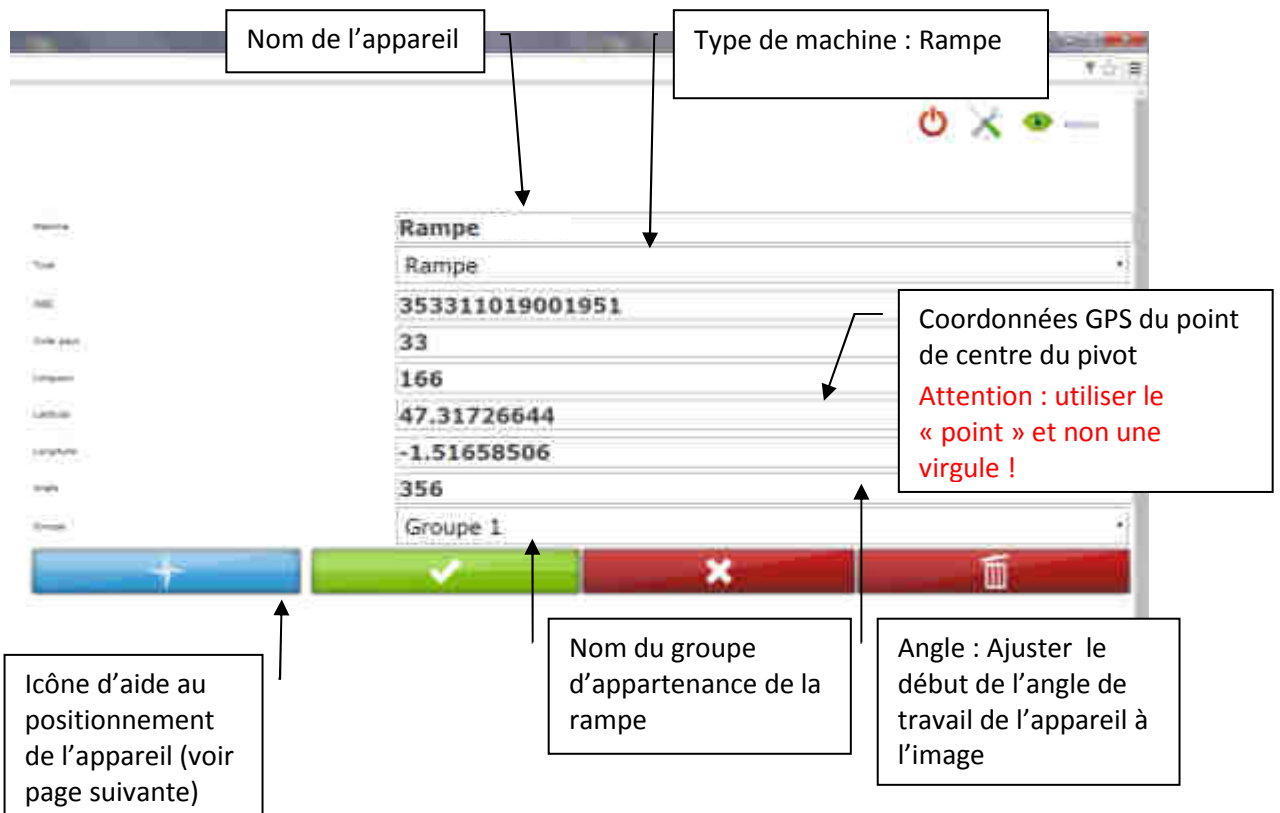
Nom de l'appareil

Type de machine : Rampe

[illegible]
Rampe
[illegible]
Rampe
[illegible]
353311019001951
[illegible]
33
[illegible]
166
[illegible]
47.31726644
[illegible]
-1.51658506
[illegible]
356
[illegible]
Groupe 1

Coordonnées GPS du point de centre du pivot
Attention : utiliser le « point » et non une virgule !

Icône d'aide au positionnement de l'appareil (voir page suivante)

Nom du groupe d'appartenance de la rampe

Angle : Ajuster le début de l'angle de travail de l'appareil à l'image